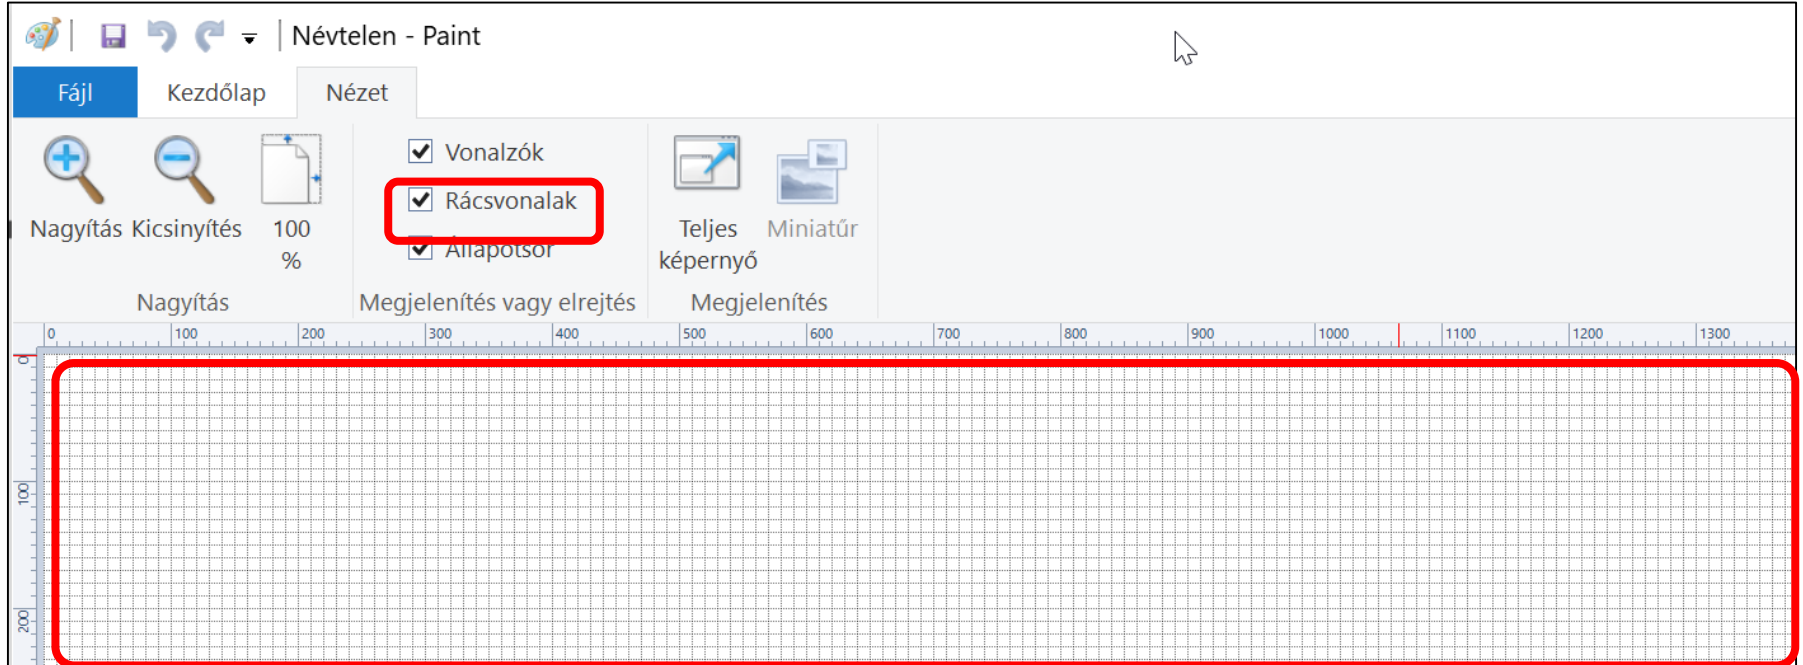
Névtelen - Paint

Fájl
Kezdőlap
Nézet

Nagyítás
Kicsinyítés
100 %
Nagyítás

Vonalzók
Rácsvonalak
Állapotsor
Megjelenítés vagy elrejtés

Teljes képernyő
Miniatűr
Megjelenítés

0
100
200
300
400
500
600
700
800
900
1000
1100
1200
1300

0
100
200